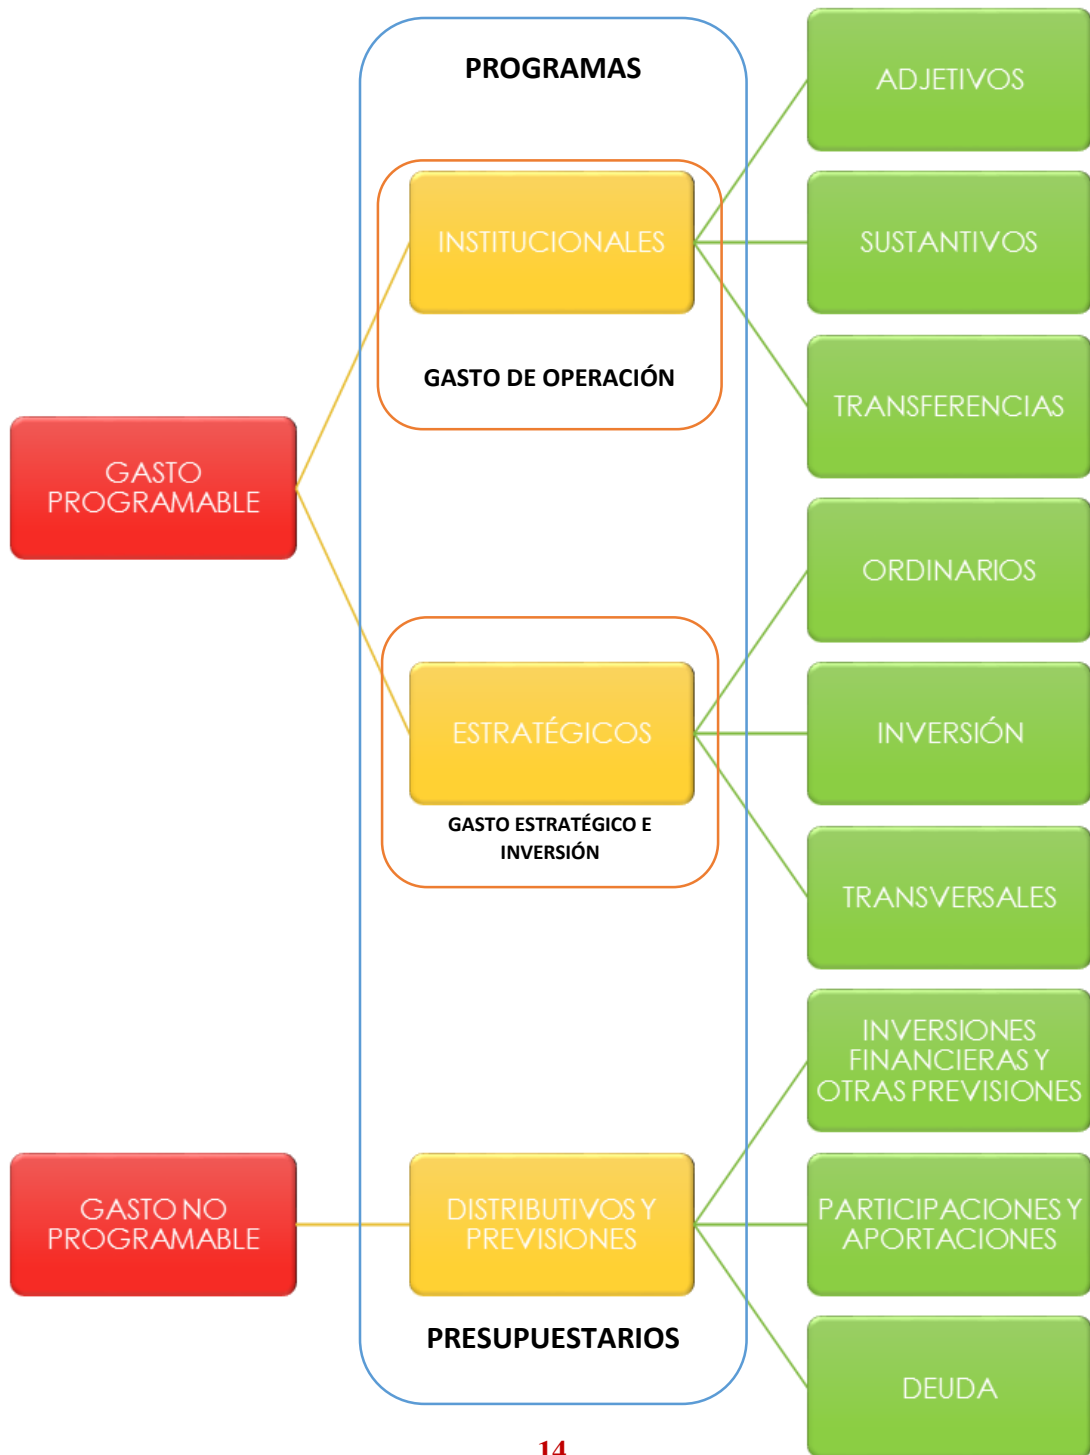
PROGRAMAS

INSTITUCIONALES

GASTO DE OPERACIÓN

ADJETIVOS

SUSTANTIVOS

TRANSFERENCIAS

GASTO PROGRAMABLE

ESTRATÉGICOS

GASTO ESTRATÉGICO E INVERSIÓN

ORDINARIOS

INVERSIÓN

TRANSVERSALES

INVERSIONES FINANCIERAS Y OTRAS PREVISIONES

GASTO NO PROGRAMABLE

DISTRIBUTIVOS Y PREVISIONES

PARTICIPACIONES Y APORTACIONES

DEUDA

PRESUPUESTARIOS

14